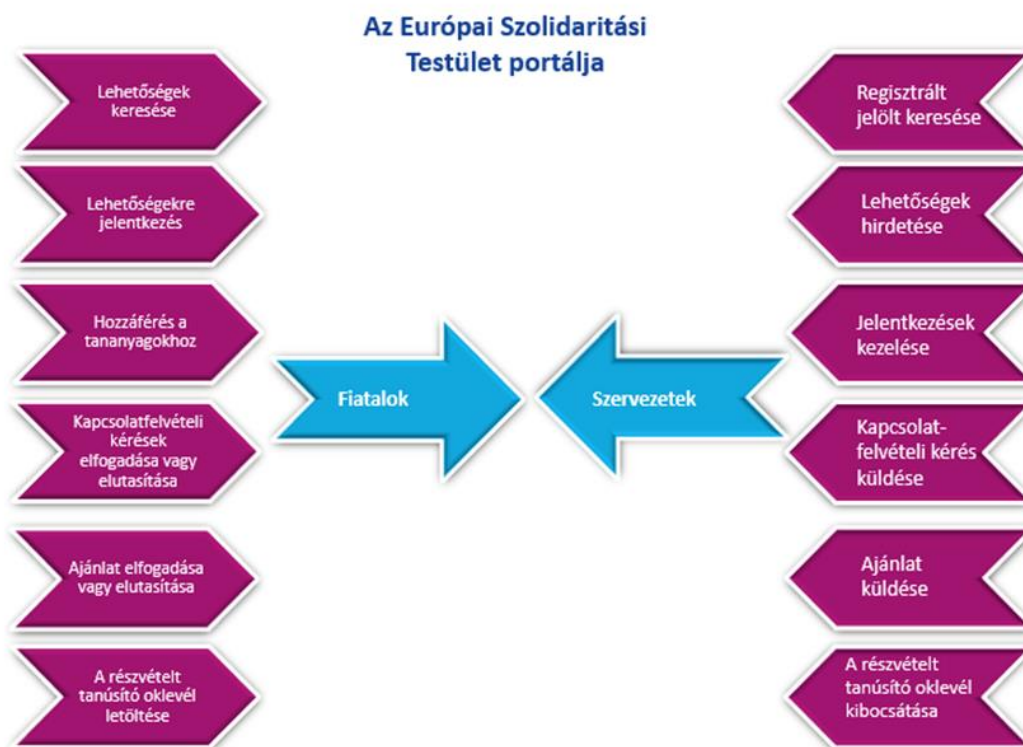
Az Európai Szolidaritási Testület portálja

Lehetőségek keresése

Lehetőségekre jelentkezés

Hozzáférés a tananyagokhoz

Kapcsolatfelvételi kérések elfogadása vagy elutasítása

Ajánlat elfogadása vagy elutasítása

A részvételt tanúsító oklevél letöltése

Fiatalok

Szervezetek

Regisztrált jelölt keresése

Lehetőségek hirdetése

Jelentkezések kezelése

Kapcsolatfelvételi kérés küldése

Ajánlat küldése

A részvételt tanúsító oklevél kibocsátása